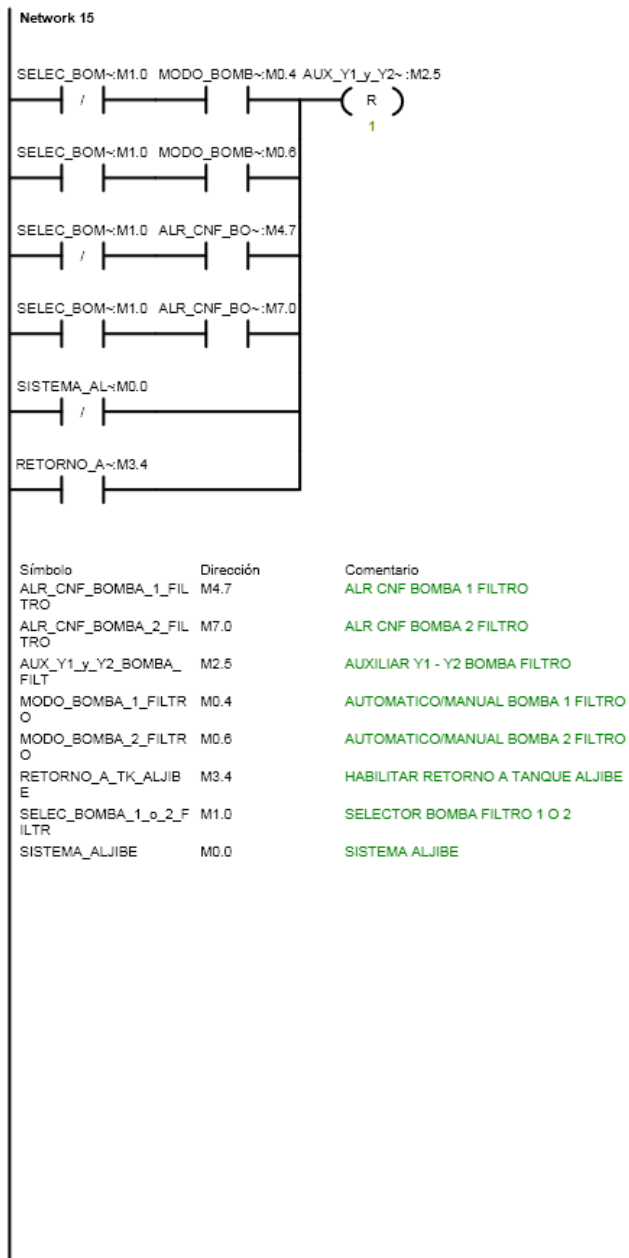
Network 15

SELEC_BOM~:M1.0 MODO_BOMB~:M0.4 AUX_Y1_y_Y2~:M2.5

/

R

1

SELEC_BOM~:M1.0 MODO_BOMB~:M0.6

SELEC_BOM~:M1.0 ALR_CNF_BO~:M4.7

/

SELEC_BOM~:M1.0 ALR_CNF_BO~:M7.0

SISTEMA_AL~M0.0

/

RETORNO_A~:M3.4

| Símbolo | Dirección | Comentario |
|---|---|---|
| ALR_CNF_BOMBA_1_FILTRO | M4.7 | ALR CNF BOMBA 1 FILTRO |
| ALR_CNF_BOMBA_2_FILTRO | M7.0 | ALR CNF BOMBA 2 FILTRO |
| AUX_Y1_y_Y2_BOMBA_FILT | M2.5 | AUXILIAR Y1 - Y2 BOMBA FILTRO |
| MODO_BOMBA_1_FILTRO | M0.4 | AUTOMATICO/MANUAL BOMBA 1 FILTRO |
| MODO_BOMBA_2_FILTRO | M0.6 | AUTOMATICO/MANUAL BOMBA 2 FILTRO |
| RETORNO_A_TK_ALJIBE | M3.4 | HABILITAR RETORNO A TANQUE ALJIBE |
| SELEC_BOMBA_1_o_2_FILTR | M1.0 | SELECTOR BOMBA FILTRO 1 O 2 |
| SISTEMA_ALJIBE | M0.0 | SISTEMA ALJIBE |